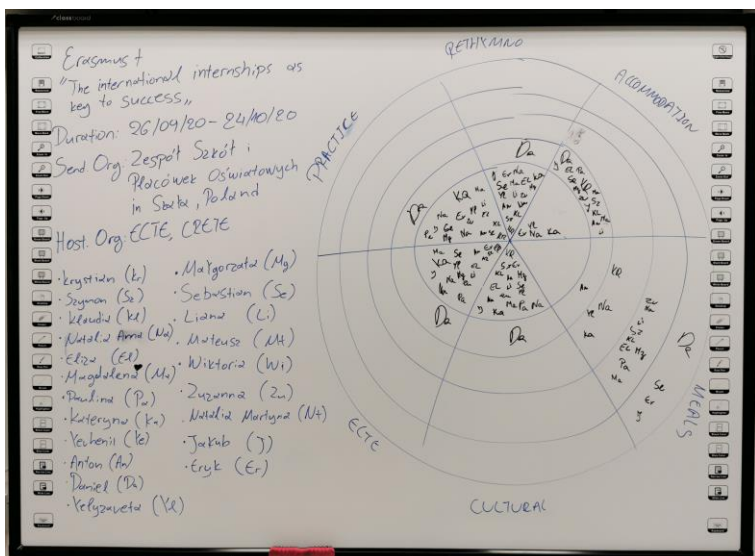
classboard

Erasmus +
"The international internships as key to success„
Duration: 26/09/20 - 24/10/20
Send Org: Zespół Szkół i Placówek Oświatowych in Szczytno, Poland
Host. Org: ECTE, CRETE

· Krystian (Kr)
· Szymon (Sz)
· Klaudia (Kl)
· Natalia Anna (Na)
· Eliza (El)
· Magdalena (Ma)
· Paulina (Pa)
· Kateryna (Ka)
· Yevhenii (Ye)
· Anton (An)
· Daniel (Da)
· Yelyzaveta (Yl)

· Małgorzata (Mg)
· Sebastian (Se)
· Liana (Li)
· Mateusz (Mt)
· Wiktoria (Wi)
· Zuzanna (Zu)
· Natalia Martyna (Nt)
· Jakub (J)
· Eryk (Er)

RETHYMNO
ACCOMMODATION
PRACTICE
MEALS
ECTE
CULTURAL

Da Ka Ka Na Se Er Da Da Ka Ka Na Pa Da Ka Se Pa Ka